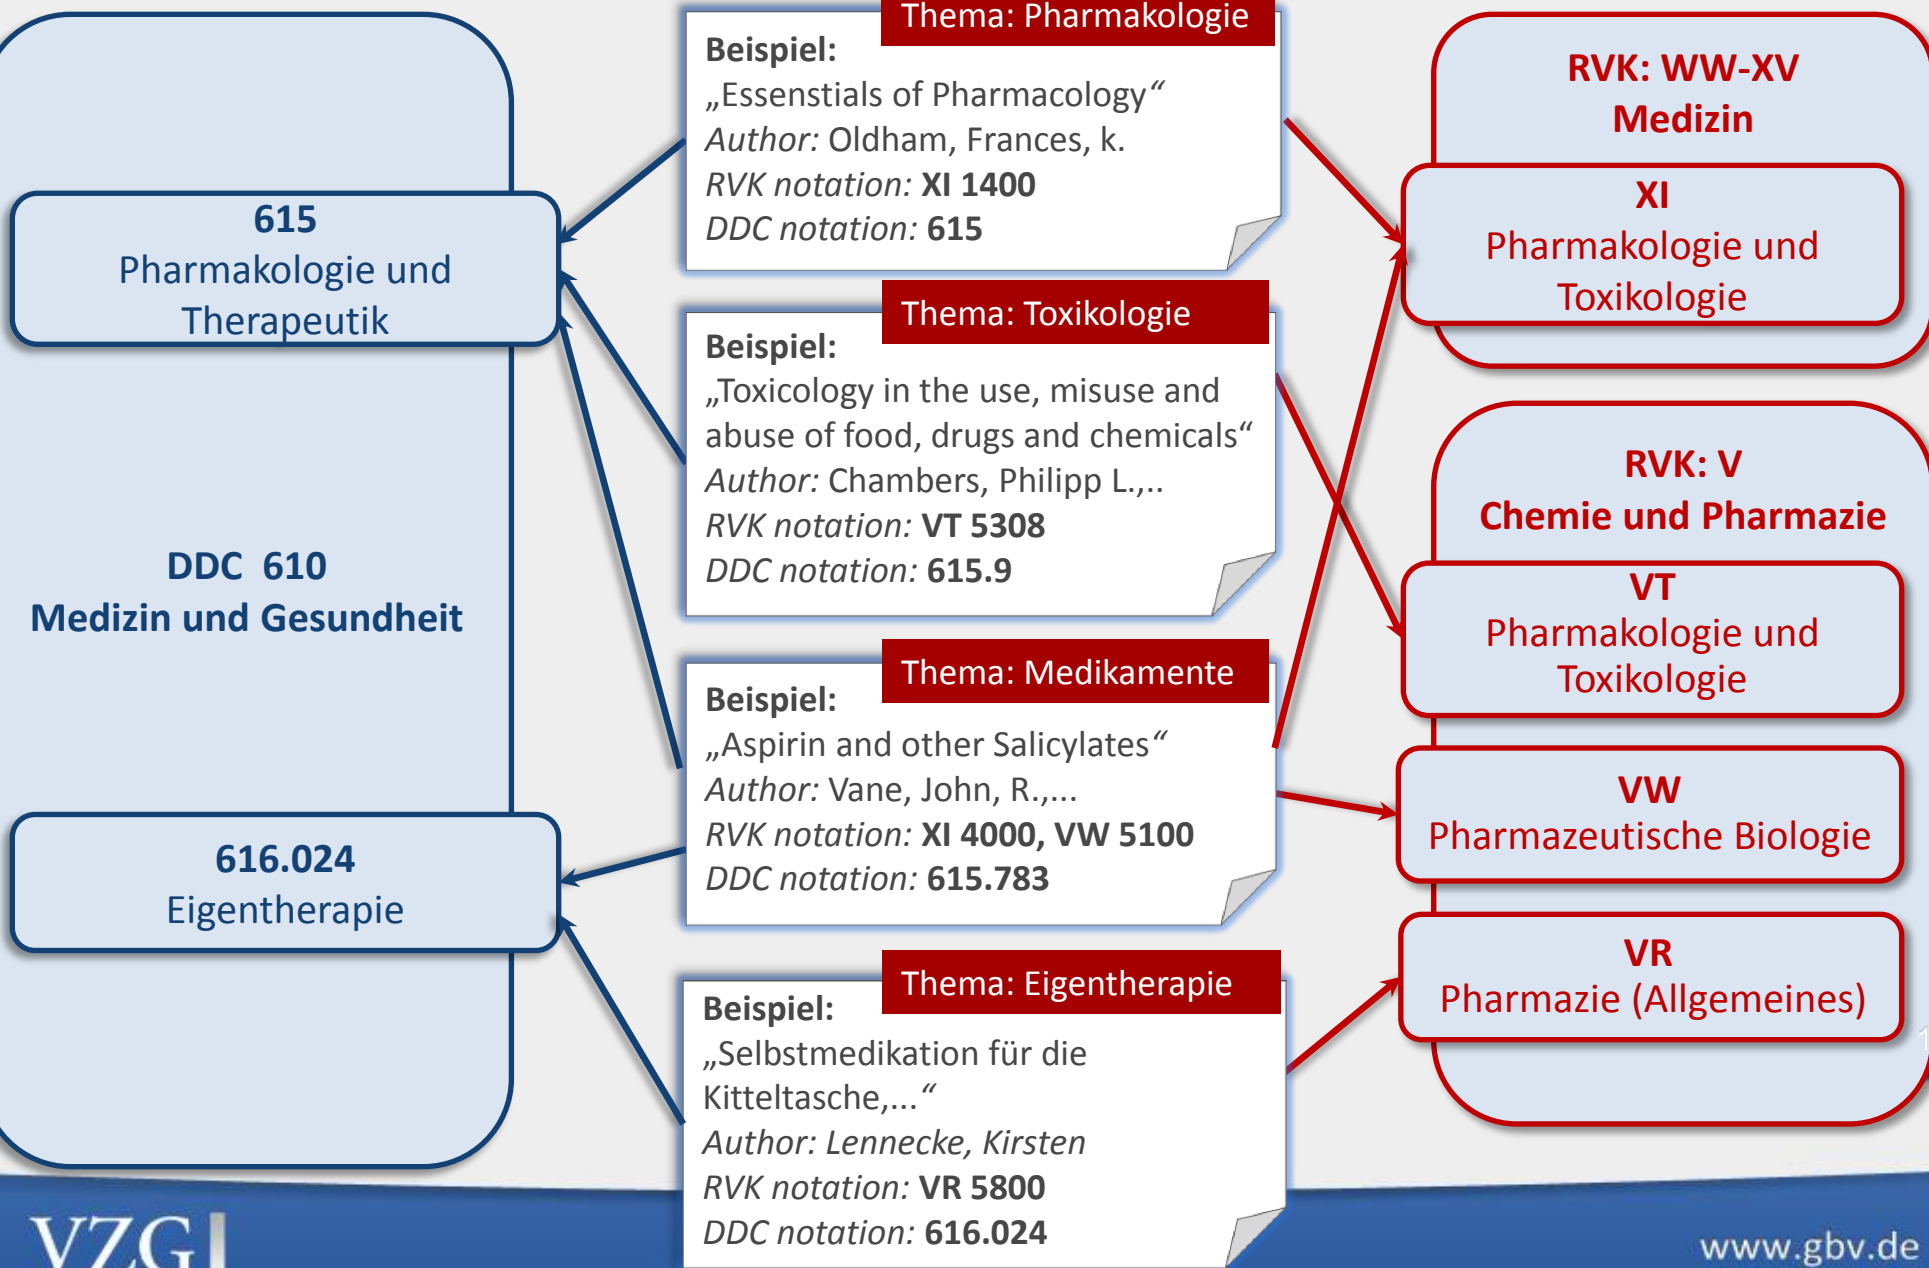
615
Pharmakologie und Therapeutik

DDC 610
Medizin und Gesundheit

616.024
Eigentherapie

Thema: Pharmakologie
Beispiel:
„Essenstials of Pharmacology“
Author: Oldham, Frances, k.
RVK notation: XI 1400
DDC notation: 615

Thema: Toxikologie
Beispiel:
„Toxicology in the use, misuse and abuse of food, drugs and chemicals“
Author: Chambers, Philipp L.,..
RVK notation: VT 5308
DDC notation: 615.9

Thema: Medikamente
Beispiel:
„Aspirin and other Salicylates“
Author: Vane, John, R.,...
RVK notation: XI 4000, VW 5100
DDC notation: 615.783

Thema: Eigentherapie
Beispiel:
„Selbstmedikation für die Kitteltasche,...“
Author: Lennecke, Kirsten
RVK notation: VR 5800
DDC notation: 616.024

RVK: WW-XV
Medizin

XI
Pharmakologie und Toxikologie

RVK: V
Chemie und Pharmazie

VT
Pharmakologie und Toxikologie

VW
Pharmazeutische Biologie

VR
Pharmazie (Allgemeines)

VZG

www.gbv.de